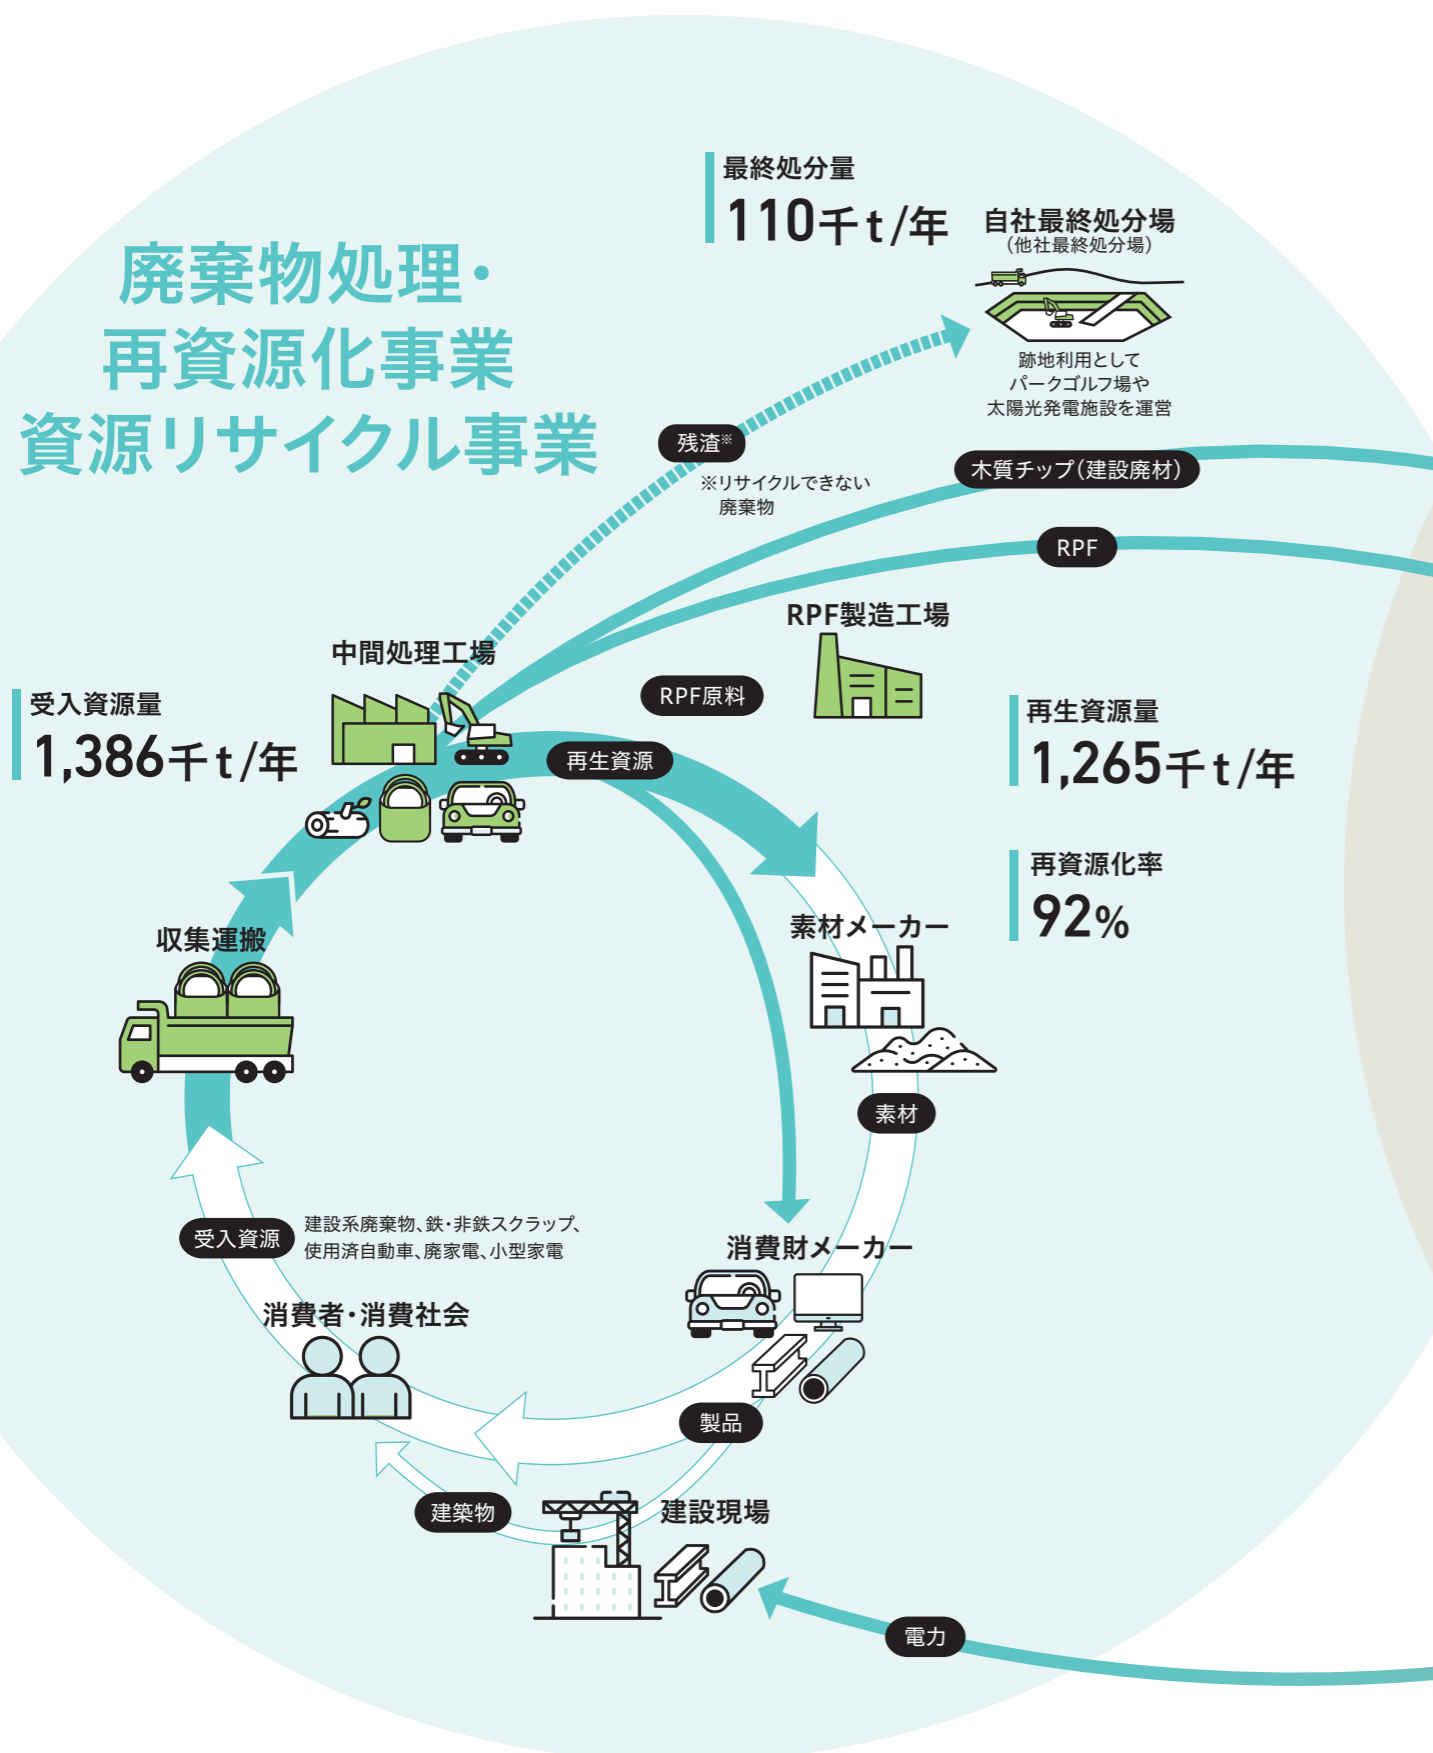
廃棄物処理・
再資源化事業
資源リサイクル事業

最終処分量
110千t/年

自社最終処分場
(他社最終処分場)

跡地利用として
パークゴルフ場や
太陽光発電施設を運営

残渣※
※リサイクルできない
廃棄物

木質チップ(建設廃材)

RPF

RPF製造工場

RPF原料

中間処理工場

受入資源量
1,386千t/年

再生資源

再生資源量
1,265千t/年

再資源化率
92%

収集運搬

素材メーカー

素材

受入資源
建設系廃棄物、鉄・非鉄スクラップ、
使用済自動車、廃家電、小型家電

消費財メーカー

消費者・消費社会

製品

建築物

建設現場

電力